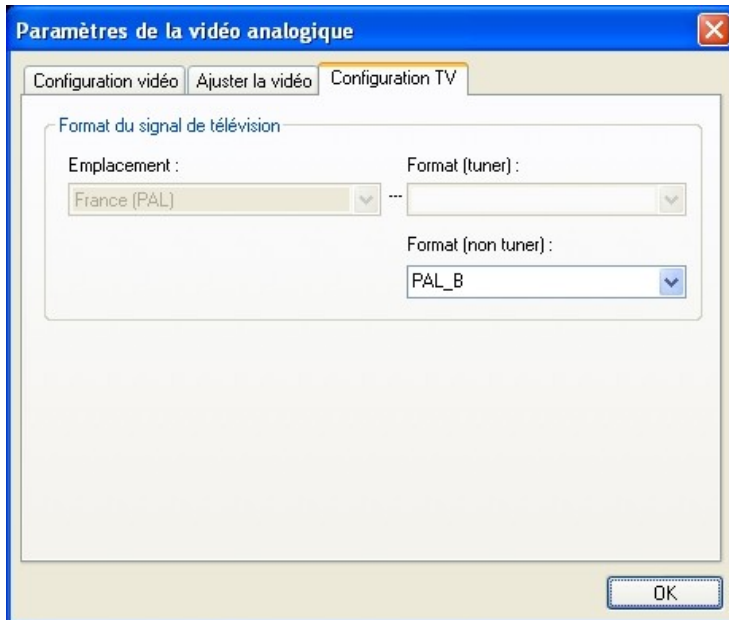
Paramètres de la vidéo analogique

Configuration vidéo | Ajuster la vidéo | Configuration TV

Format du signal de télévision

Emplacement :

France (PAL)

Format (tuner) :

Format (non tuner) :

PAL_B

OK